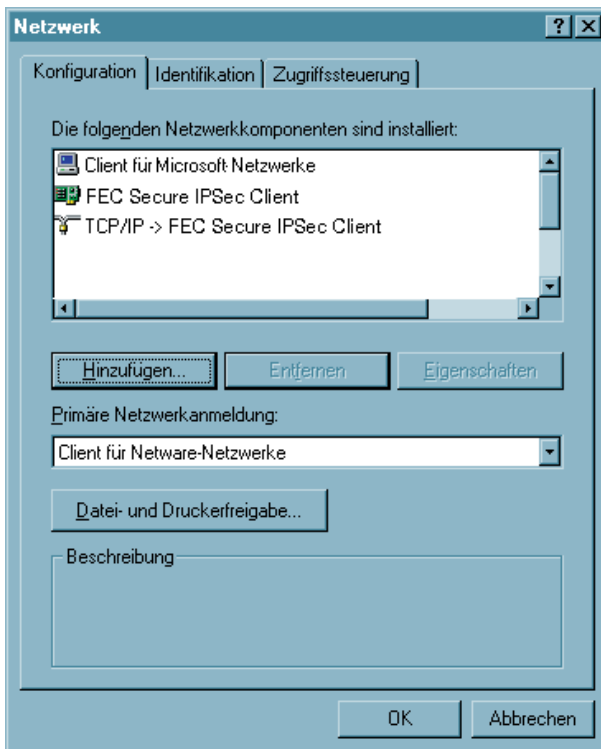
Netzwerk
? X

Konfiguration | Identifikation | Zugriffssteuerung

Die folgenden Netzwerkkomponenten sind installiert:

Client für Microsoft Netzwerke
FEC Secure IPSec Client
TCP/IP -> FEC Secure IPSec Client

Hinzufügen... | Entfernen | Eigenschaften

Primäre Netzwerkanmeldung:

Client für Netware-Netzwerke

Datei- und Druckerfreigabe...

Beschreibung

OK | Abbrechen